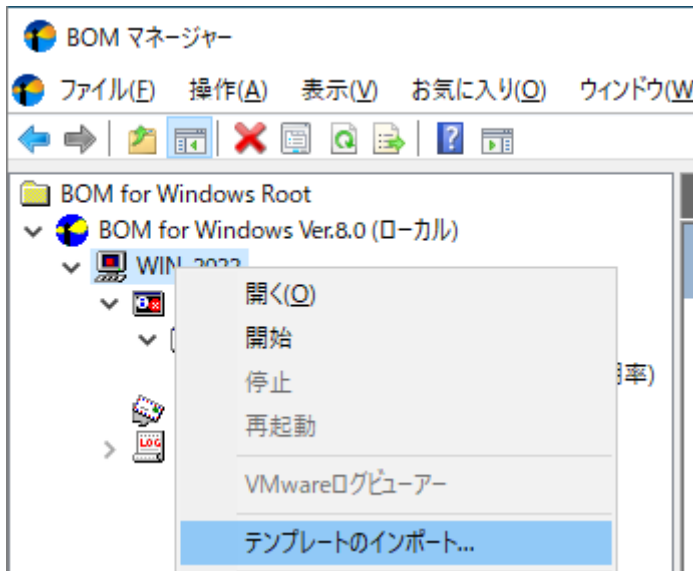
BOM マネージャー

ファイル(F) 操作(A) 表示(V) お気に入り(O) ウィンドウ(W

BOM for Windows Root
BOM for Windows Ver.8.0 (ローカル)
WIN-2022

LOG

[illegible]率)

開く(O)
開始
停止
再起動
VMwareログビューアー
テンプレートのインポート...